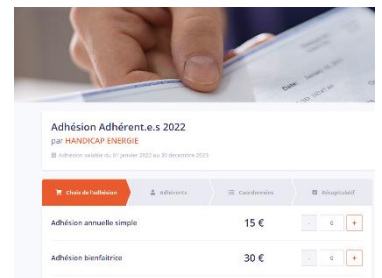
Adhésion Adhérent.e.s 2022
par HANDICAP ENERGIE
Adhésion valable du 01 janvier 2022 au 31 décembre 2022

Choix de l'adhésion | Adhérents | Coordonnées | Récapitulatif

Adhésion annuelle simple 15 € - 0 +

Adhésion bienfaitrice 30 € - 0 +